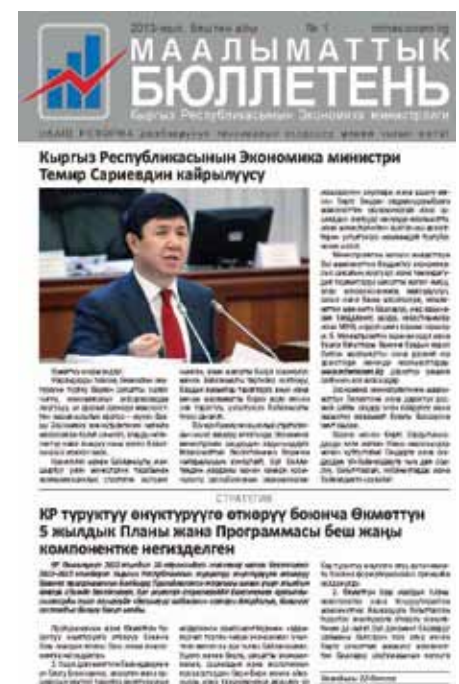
2013-жыл, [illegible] № 1 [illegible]

МААЛЫМАТТЫК БЮЛЛЕТЕНЬ

Кыргыз Республикасынын Экономика министрлиги

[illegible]

Кыргыз Республикасынын Экономика министри Темир Сариевдин кайрылуусу

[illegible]

СТРАТЕГИЯ

КР туруктуу өнүктүрүүгө өтүүрүү боюнча Өкмөттүн 5 жылдык Планы жана Программасы беш жаңы компонентке негизделген

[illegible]